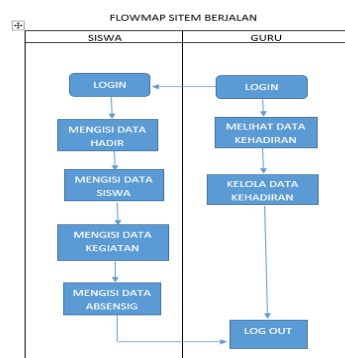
FLOWMAP SITEM BERJALAN

| SISWA | GURU |
|---|---|

LOGIN

MENGISI DATA HADIR

MENGISI DATA SISWA

MENGISI DATA KEGIATAN

MENGISI DATA ABSENSIG

LOGIN

MELIHAT DATA KEHADIRAN

KELOLA DATA KEHADIRAN

LOG OUT